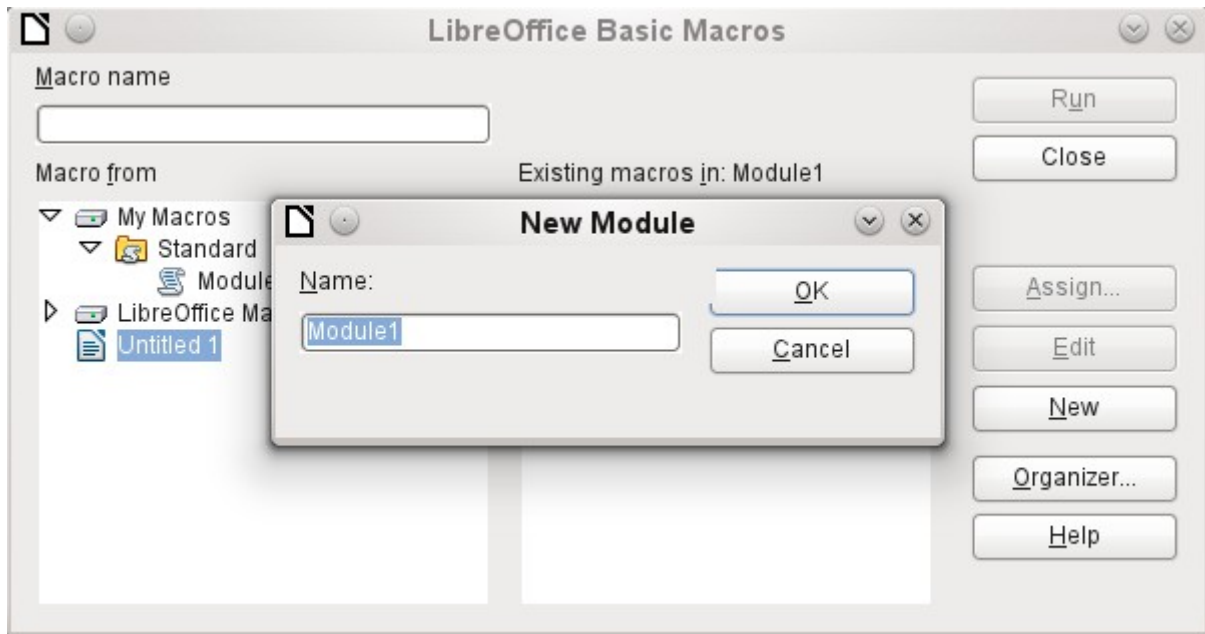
LibreOffice Basic Macros

Macro name

Macro from

My Macros
Standard
Module
LibreOffice Ma
Untitled 1

Existing macros in: Module1

Run
Close
Assign...
Edit
New
Organizer...
Help

New Module

Name:
Module1

OK
Cancel